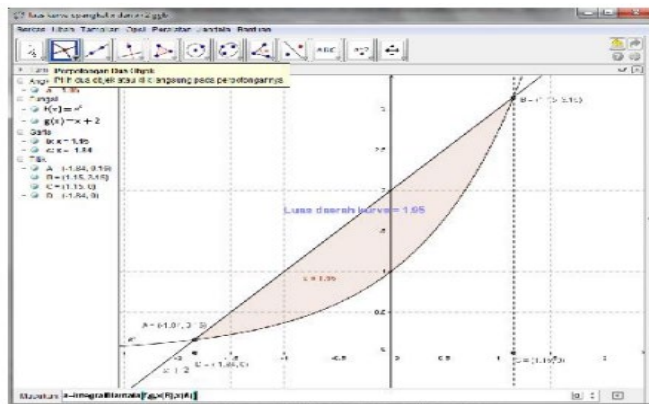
luas kurva spangkak dan ... 2.ggb

Berkas Lihat Tampilan Opsi Perkakas Jendela Bantuan

ABC

Perpotongan Dua Objek
Pilih dua objek atau di dengan pada perpotongannya

Angka
a = 1.95
Fungsi
$f(x) = x^2$
$g(x) = x + 2$
Garis
b: x = 1.15
c: x = -1.84
Titik
A = (-1.84, 0.16)
B = (1.15, 3.15)
C = (1.15, 0)
D = (-1.84, 0)

B = (1.15, 3.15)

Luas daerah kurva = 1.95

a = 1.95

A = (-1.84, 0.16)

D = (-1.84, 0)

C = (1.15, 0)

Masukan: a=Integral[f(x),g(x),b,c]